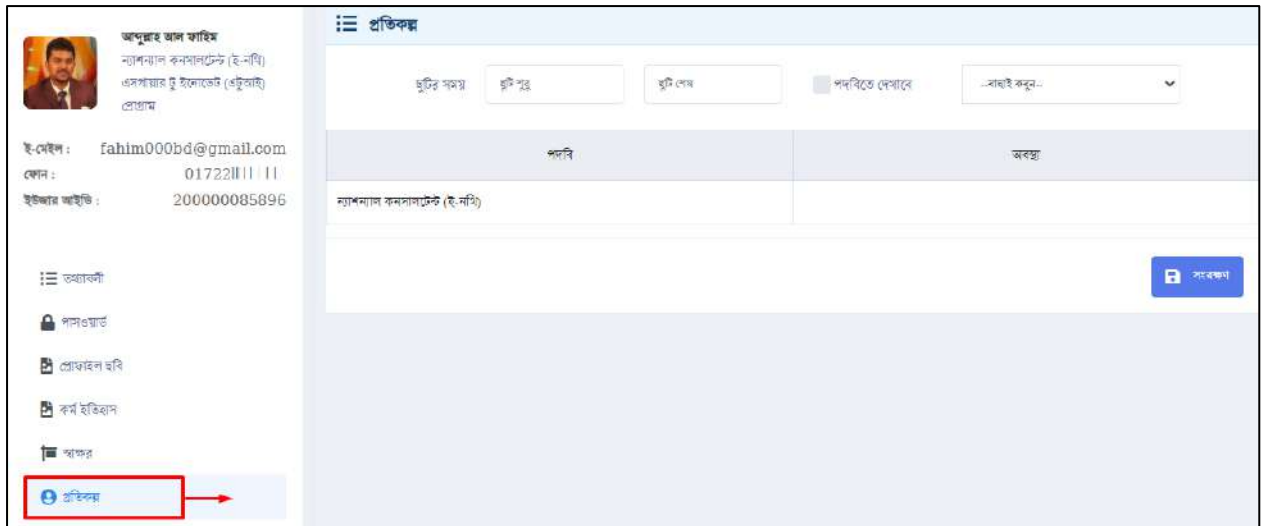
আব্দুল্লাহ আল ফাহিম
ন্যাশনাল কনসালটেন্ট (ই-নথি)
এসপায়ার টু ইনোভেট (এটুআই) প্রোগ্রাম

ই-মেইল : fahim000bd@gmail.com
ফোন : 01722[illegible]
ইউজার আইডি : 200000085896

তথ্যাবলী
পাসওয়ার্ড
প্রোফাইল ছবি
কর্ম ইতিহাস
স্বাক্ষর
প্রতিকল্প

প্রতিকল্প

ছুটির সময় ছুটি শুরু ছুটি শেষ পদবিতে দেখাবে --বাছাই করুন--

| পদবি | অবস্থা |
|---|---|
| ন্যাশনাল কনসালটেন্ট (ই-নথি) | |

সংরক্ষণ